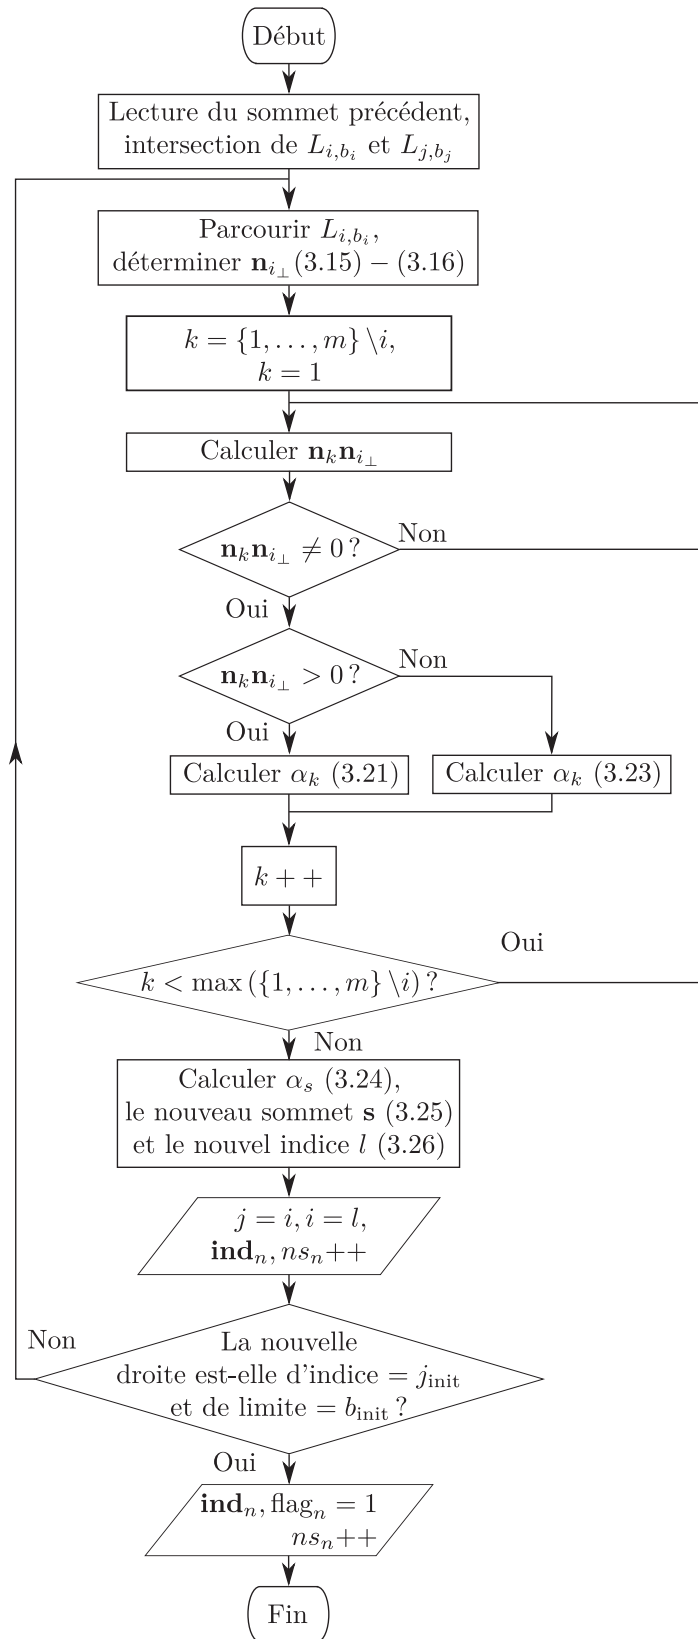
Début

Lecture du sommet précédent, intersection de $L_{i,b_i}$ et $L_{j,b_j}$

Parcourir $L_{i,b_i}$, déterminer $\mathbf{n}_{i_\perp}$(3.15) − (3.16)

$k = \{1, \ldots, m\} \setminus i$, $k = 1$

Calculer $\mathbf{n}_k \mathbf{n}_{i_\perp}$

$\mathbf{n}_k \mathbf{n}_{i_\perp} \neq 0$ ?

Non

Oui

$\mathbf{n}_k \mathbf{n}_{i_\perp} > 0$ ?

Non

Oui

Calculer $\alpha_k$ (3.21)

Calculer $\alpha_k$ (3.23)

$k{+}{+}$

Oui

$k < \max(\{1, \ldots, m\} \setminus i)$ ?

Non

Calculer $\alpha_s$ (3.24), le nouveau sommet $\mathbf{s}$ (3.25) et le nouvel indice $l$ (3.26)

$j = i, i = l$, $\mathbf{ind}_n, ns_n{+}{+}$

Non

La nouvelle droite est-elle d'indice = $j_{\text{init}}$ et de limite = $b_{\text{init}}$ ?

Oui

$\mathbf{ind}_n, \text{flag}_n = 1$ $ns_n{+}{+}$

Fin